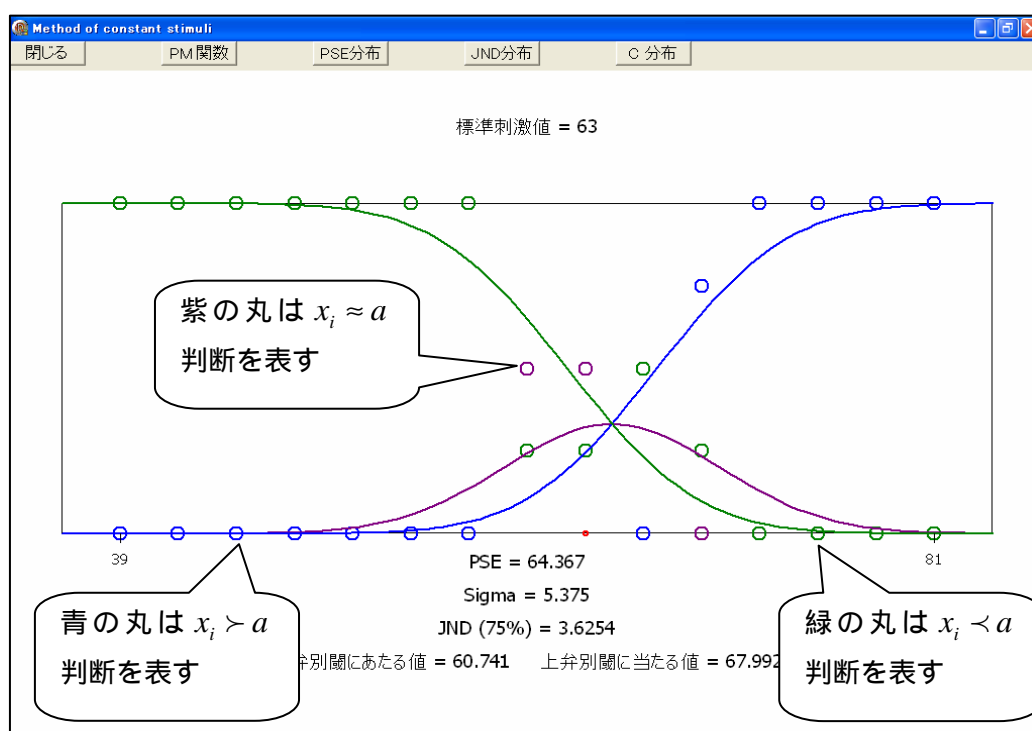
Method of constant stimuli

閉じる PM関数 PSE分布 JND分布 C 分布

標準刺激値 = 63

紫の丸は $x_i \approx a$ 判断を表す

39

81

PSE = 64.367

Sigma = 5.375

JND (75%) = 3.6254

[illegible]弁別閾にあたる値 = 60.741 上弁別閾に当たる値 = 67.992

青の丸は $x_i \succ a$ 判断を表す

緑の丸は $x_i \prec a$ 判断を表す